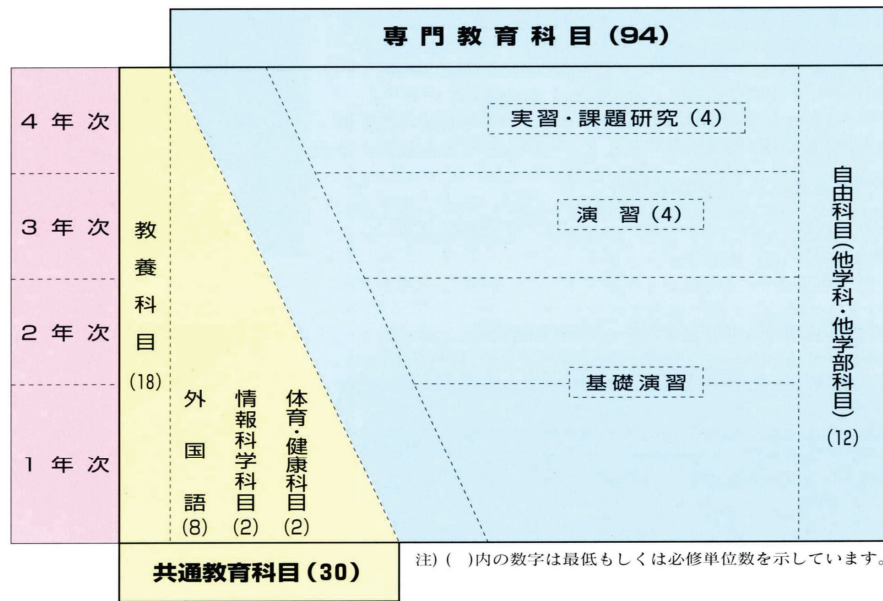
専門教育科目 (94)

4 年 次

3 年 次

2 年 次

1 年 次

教養科目 (18)

外国語 (8)

情報科学科目 (2)

体育・健康科目 (2)

実習・課題研究 (4)

演 習 (4)

基礎演習

自由科目(他学科・他学部科目) (12)

共通教育科目 (30)

注) ( )内の数字は最低もしくは必修単位数を示しています。